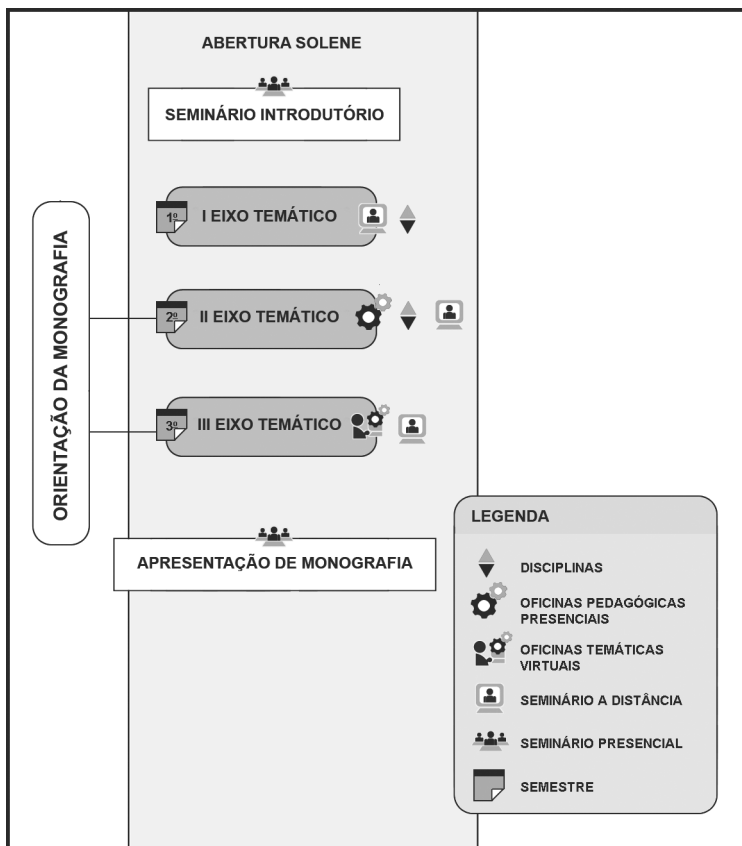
ABERTURA SOLENE

SEMINÁRIO INTRODUTÓRIO

ORIENTAÇÃO DA MONOGRAFIA

1º I EIXO TEMÁTICO

2º II EIXO TEMÁTICO

3º III EIXO TEMÁTICO

APRESENTAÇÃO DE MONOGRAFIA

LEGENDA

DISCIPLINAS

OFICINAS PEDAGÓGICAS PRESENCIAIS

OFICINAS TEMÁTICAS VIRTUAIS

SEMINÁRIO A DISTÂNCIA

SEMINÁRIO PRESENCIAL

SEMESTRE